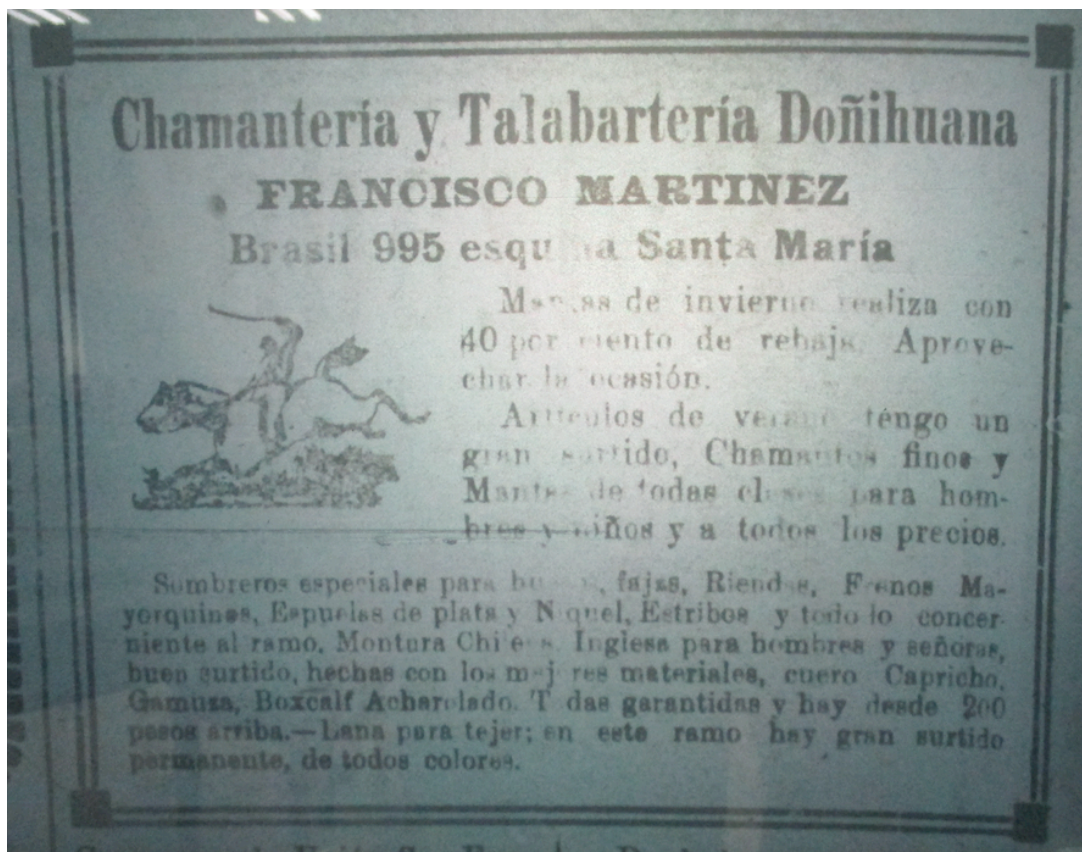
Chamantería y Talabartería Doñihuana

FRANCISCO MARTINEZ

Brasil 995 esqu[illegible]a Santa María

M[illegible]s de invierno realiza con 40 por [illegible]ento de rebaja. Aprovechar la ocasión.

Artículos de verano tengo un gran surtido, Chamantos finos y Mantas de todas clases para hombres y niños y a todos los precios.

Sombreros especiales para hu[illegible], fajas, Riendas, Frenos Mayorquines, Espuelas de plata y Níquel, Estribos y todo lo concerniente al ramo, Montura Chilena, Inglesa para hombres y señoras, buen surtido, hechas con los mejores materiales, cuero Capricho, Gamuza, Boxcalf Acharolado. Todas garantidas y hay desde 200 pesos arriba.—Lana para tejer; en este ramo hay gran surtido permanente, de todos colores.